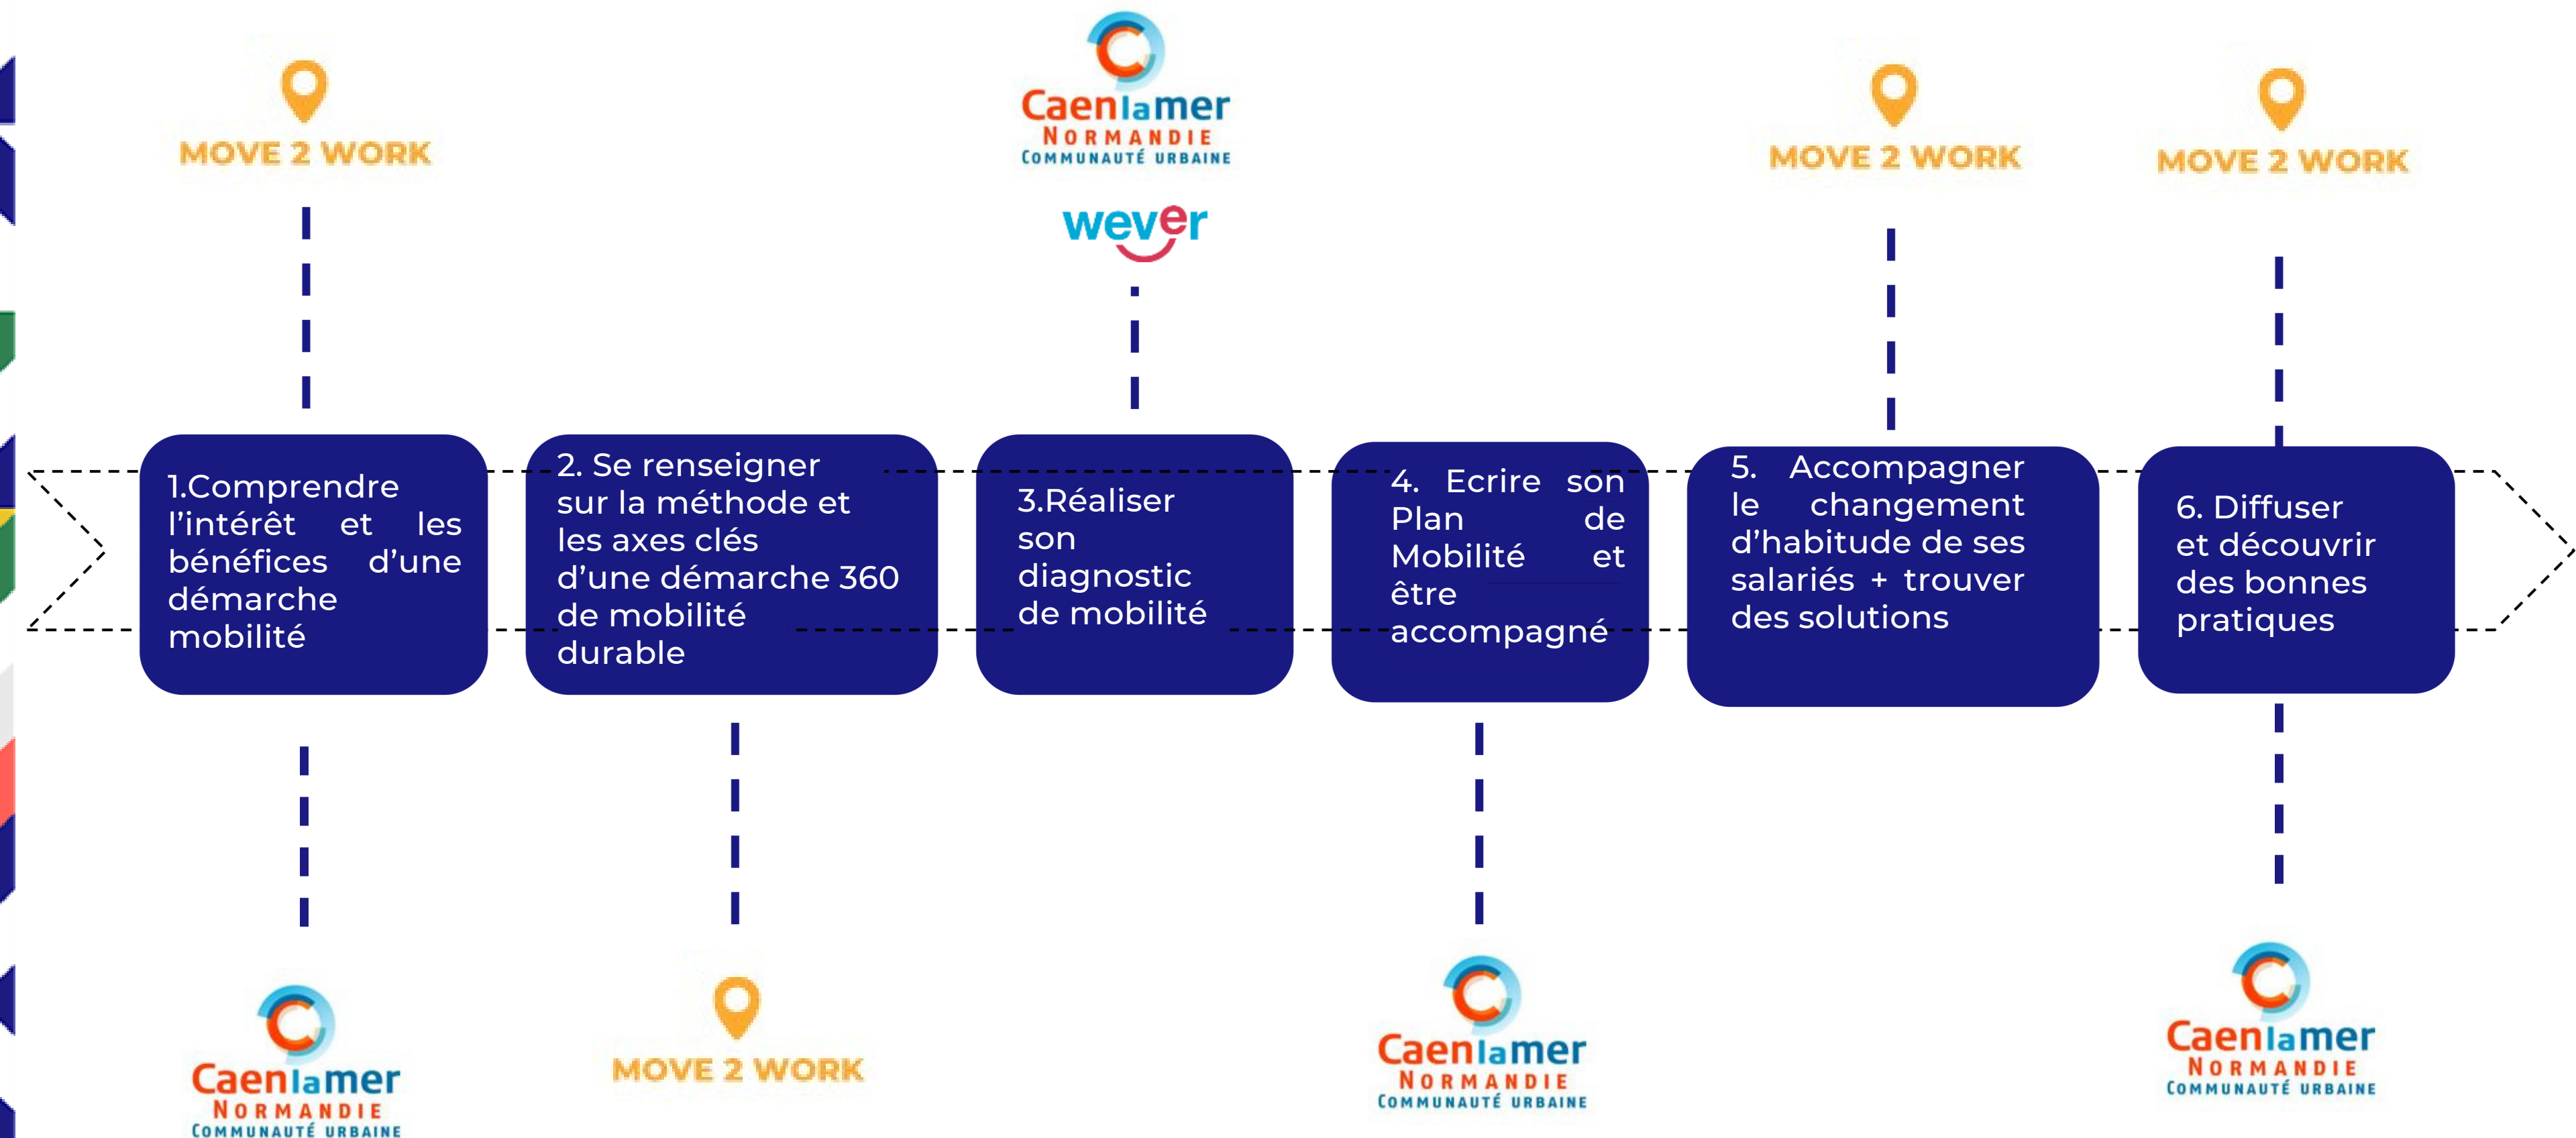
MOVE 2 WORK

Caenlamer
NORMANDIE
COMMUNAUTÉ URBAINE

wever

MOVE 2 WORK

MOVE 2 WORK

1.Comprendre l'intérêt et les bénéfices d'une démarche mobilité

2. Se renseigner sur la méthode et les axes clés d'une démarche 360 de mobilité durable

3.Réaliser son diagnostic de mobilité

4. Ecrire son Plan de Mobilité et être accompagné

5. Accompagner le changement d'habitude de ses salariés + trouver des solutions

6. Diffuser et découvrir des bonnes pratiques

Caenlamer
NORMANDIE
COMMUNAUTÉ URBAINE

MOVE 2 WORK

Caenlamer
NORMANDIE
COMMUNAUTÉ URBAINE

Caenlamer
NORMANDIE
COMMUNAUTÉ URBAINE